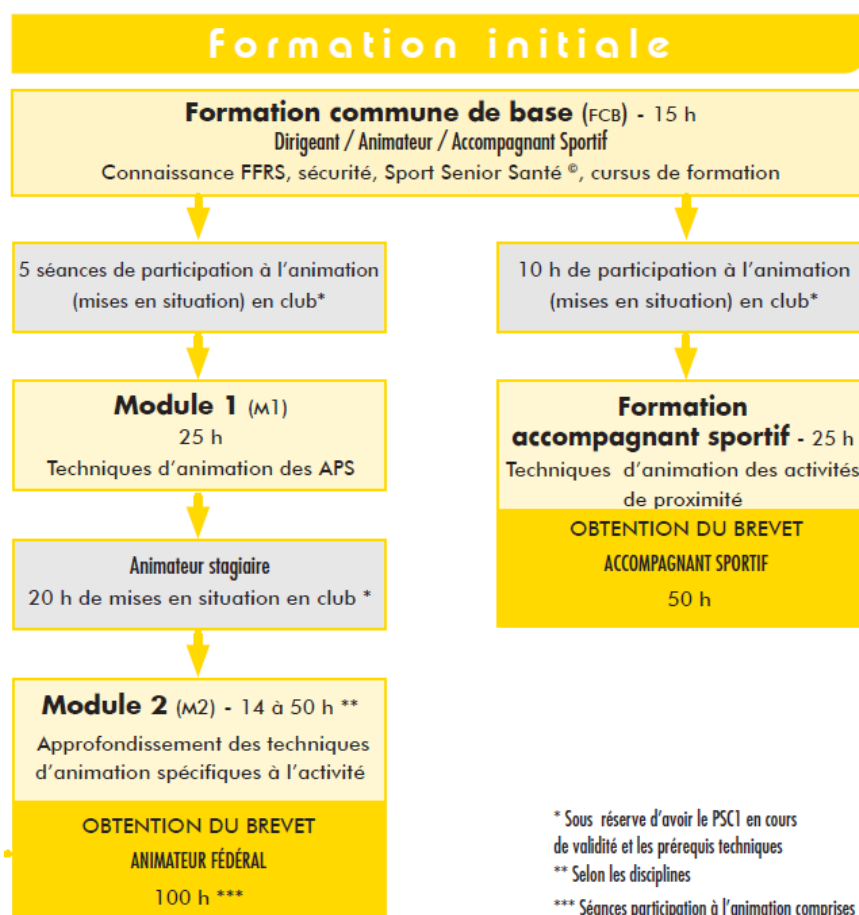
Formation initiale

Formation commune de base (FCB) - 15 h
Dirigeant / Animateur / Accompagnant Sportif
Connaissance FFRS, sécurité, Sport Senior Santé ©, cursus de formation

5 séances de participation à l'animation (mises en situation) en club*

Module 1 (M1)
25 h
Techniques d'animation des APS

Animateur stagiaire
20 h de mises en situation en club *

Module 2 (M2) - 14 à 50 h **
Approfondissement des techniques d'animation spécifiques à l'activité

OBTENTION DU BREVET
ANIMATEUR FÉDÉRAL
100 h ***

10 h de participation à l'animation (mises en situation) en club*

Formation accompagnant sportif - 25 h
Techniques d'animation des activités de proximité

OBTENTION DU BREVET
ACCOMPAGNANT SPORTIF
50 h

* Sous réserve d'avoir le PSC1 en cours de validité et les prérequis techniques
** Selon les disciplines
*** Séances participation à l'animation comprises